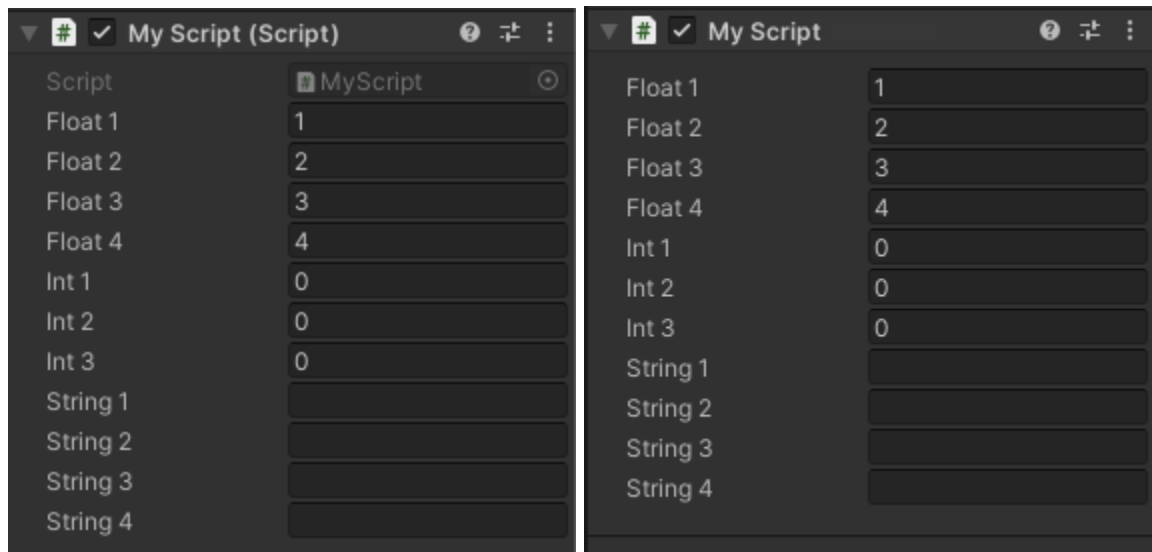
My Script (Script)

| Script | MyScript |
|---|---|
| Float 1 | 1 |
| Float 2 | 2 |
| Float 3 | 3 |
| Float 4 | 4 |
| Int 1 | 0 |
| Int 2 | 0 |
| Int 3 | 0 |
| String 1 | |
| String 2 | |
| String 3 | |
| String 4 | |

My Script

| Float 1 | 1 |
|---|---|
| Float 2 | 2 |
| Float 3 | 3 |
| Float 4 | 4 |
| Int 1 | 0 |
| Int 2 | 0 |
| Int 3 | 0 |
| String 1 | |
| String 2 | |
| String 3 | |
| String 4 | |